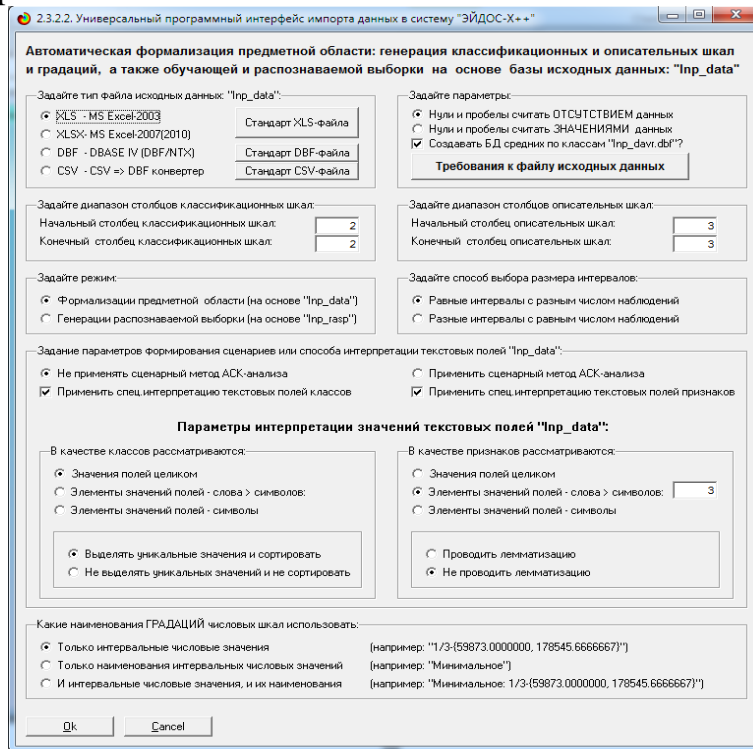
2.3.2.2. Универсальный программный интерфейс импорта данных в систему "ЭЙДОС-Х++"

Автоматическая формализация предметной области: генерация классификационных и описательных шкал и градаций, а также обучающей и распознаваемой выборки на основе базы исходных данных: "Inp_data"

Задайте тип файла исходных данных: "Inp_data":
XLS - MS Excel-2003
XLSX- MS Excel-2007(2010)
DBF - DBASE IV (DBF/NTX)
CSV - CSV => DBF конвертер
Стандарт XLS-файла
Стандарт DBF-файла
Стандарт CSV-файла

Задайте параметры:
Нули и пробелы считать ОТСУТСТВИЕМ данных
Нули и пробелы считать ЗНАЧЕНИЯМИ данных
Создавать БД средних по классам "Inp_davr.dbf"?
Требования к файлу исходных данных

Задайте диапазон столбцов классификационных шкал:
Начальный столбец классификационных шкал: 2
Конечный столбец классификационных шкал: 2

Задайте диапазон столбцов описательных шкал:
Начальный столбец описательных шкал: 3
Конечный столбец описательных шкал: 3

Задайте режим:
Формализации предметной области (на основе "Inp_data")
Генерации распознаваемой выборки (на основе "Inp_rasp")

Задайте способ выбора размера интервалов:
Равные интервалы с разным числом наблюдений
Разные интервалы с равным числом наблюдений

Задание параметров формирования сценариев или способа интерпретации текстовых полей "Inp_data":
Не применять сценарный метод АСК-анализа
Применить спец.интерпретацию текстовых полей классов
Применить сценарный метод АСК-анализа
Применить спец.интерпретацию текстовых полей признаков

Параметры интерпретации значений текстовых полей "Inp_data":

В качестве классов рассматриваются:
Значения полей целиком
Элементы значений полей - слова > символов:
Элементы значений полей - символы
Выделять уникальные значения и сортировать
Не выделять уникальных значений и не сортировать

В качестве признаков рассматриваются:
Значения полей целиком
Элементы значений полей - слова > символов: 3
Элементы значений полей - символы
Проводить лемматизацию
Не проводить лемматизацию

Какие наименования ГРАДАЦИЙ числовых шкал использовать:
Только интервальные числовые значения (например: "1/3-{59873.0000000, 178545.6666667}")
Только наименования интервальных числовых значений (например: "Минимальное")
И интервальные числовые значения, и их наименования (например: "Минимальное: 1/3-{59873.0000000, 178545.6666667}")

Ok
Cancel